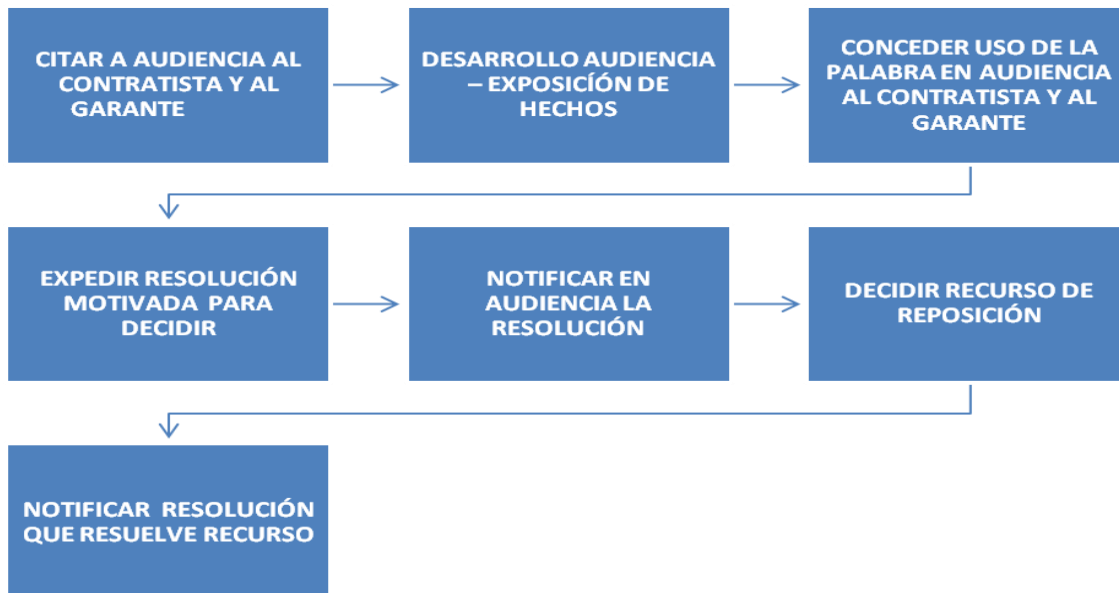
CITAR A AUDIENCIA AL CONTRATISTA Y AL GARANTE

DESARROLLO AUDIENCIA – EXPOSICÍON DE HECHOS

CONCEDER USO DE LA PALABRA EN AUDIENCIA AL CONTRATISTA Y AL GARANTE

EXPEDIR RESOLUCIÓN MOTIVADA PARA DECIDIR

NOTIFICAR EN AUDIENCIA LA RESOLUCIÓN

DECIDIR RECURSO DE REPOSICIÓN

NOTIFICAR RESOLUCIÓN QUE RESUELVE RECURSO